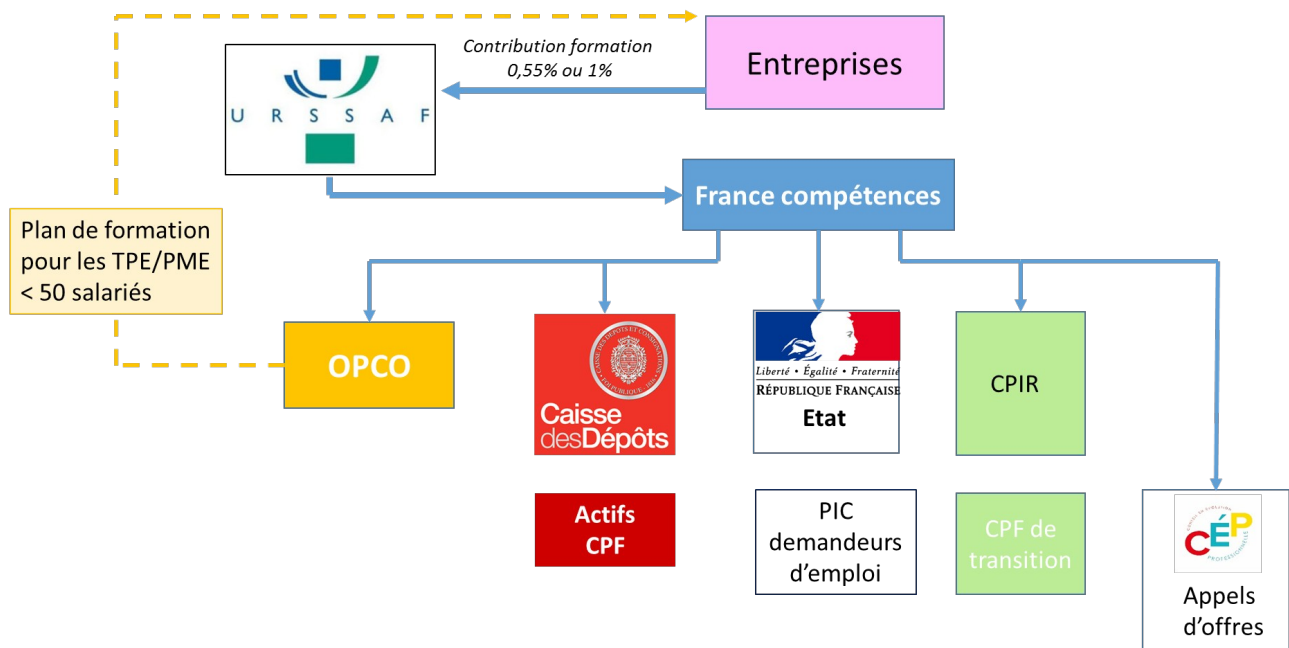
Contribution formation
0,55% ou 1%

Entreprises

URSSAF

France compétences

Plan de formation pour les TPE/PME < 50 salariés

OPCO

CAISSE DES DÉPÔTS ET CONSIGNATIONS
RÉPUBLIQUE FRANÇAISE

Caisse des Dépôts

Liberté • Égalité • Fraternité
RÉPUBLIQUE FRANÇAISE

Etat

CPIR

Actifs CPF

PIC demandeurs d'emploi

CPF de transition

CONSEIL EN ÉVOLUTION PROFESSIONNELLE
CÉP

Appels d'offres